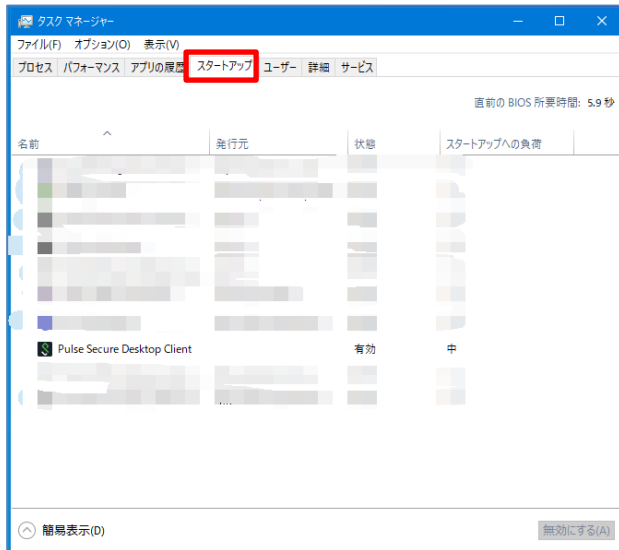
タスク マネージャー

ファイル(F) オプション(O) 表示(V)

プロセス パフォーマンス アプリの履歴 スタートアップ ユーザー 詳細 サービス

直前の BIOS 所要時間: 5.9 秒

| 名前 | 発行元 | 状態 | スタートアップへの負荷 |
|---|---|---|---|
| Pulse Secure Desktop Client | | 有効 | 中 |

簡易表示(D)

無効にする(A)